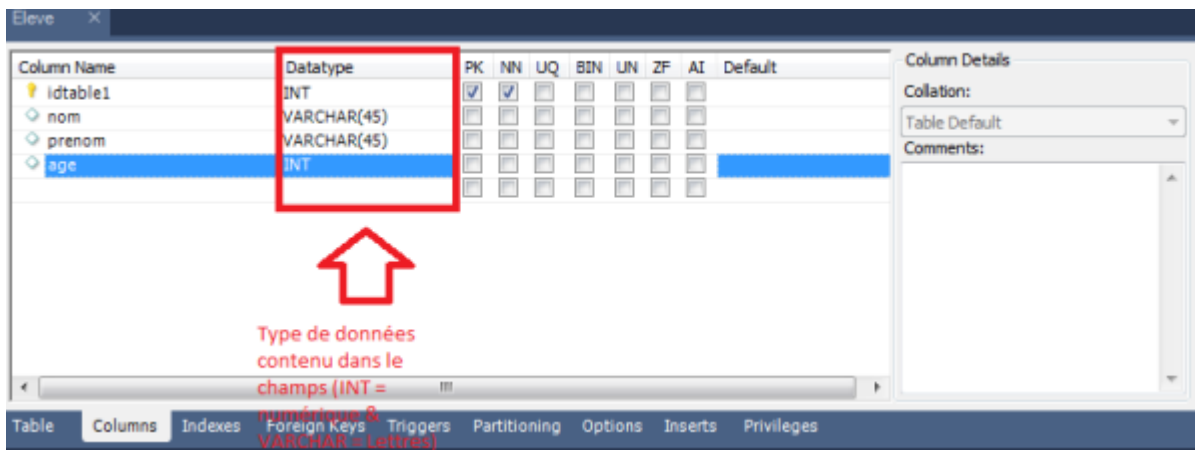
Eleve ×

| Column Name | Datatype | PK | NN | UQ | BIN | UN | ZF | AI | Default |
|---|---|---|---|---|---|---|---|---|---|
| idtable1 | INT | ☑ | ☑ | ☐ | ☐ | ☐ | ☐ | ☐ | |
| nom | VARCHAR(45) | ☐ | ☐ | ☐ | ☐ | ☐ | ☐ | ☐ | |
| prenom | VARCHAR(45) | ☐ | ☐ | ☐ | ☐ | ☐ | ☐ | ☐ | |
| age | INT | ☐ | ☐ | ☐ | ☐ | ☐ | ☐ | ☐ | |
| | | ☐ | ☐ | ☐ | ☐ | ☐ | ☐ | ☐ | |

Column Details
Collation:
Table Default
Comments:

Type de données contenu dans le champs (INT = numérique & VARCHAR = Lettres)

III

Table Columns Indexes Foreign Keys Triggers Partitioning Options Inserts Privileges